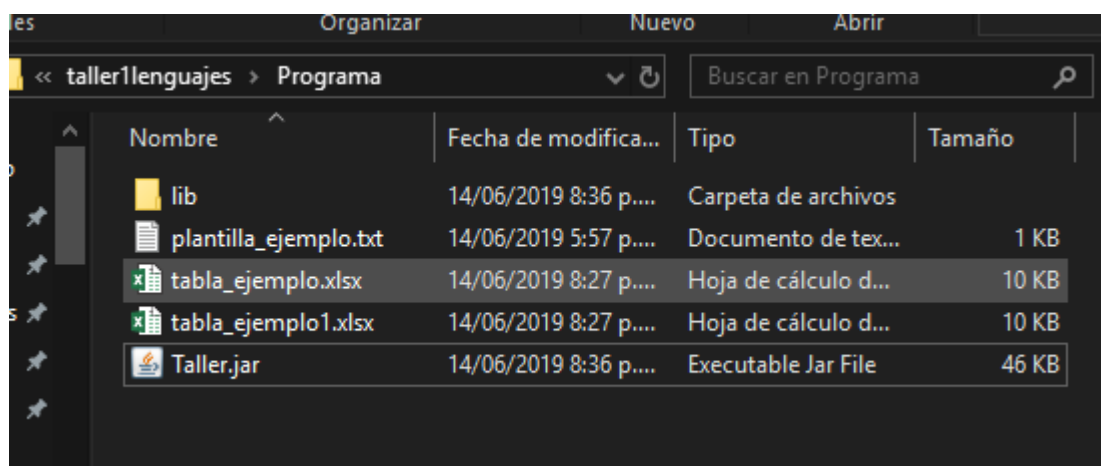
les Organizar Nuevo Abrir

« taller1lenguajes › Programa

Buscar en Programa

| Nombre | Fecha de modifica... | Tipo | Tamaño |
|---|---|---|---|
| lib | 14/06/2019 8:36 p.... | Carpeta de archivos | |
| plantilla_ejemplo.txt | 14/06/2019 5:57 p.... | Documento de tex... | 1 KB |
| tabla_ejemplo.xlsx | 14/06/2019 8:27 p.... | Hoja de cálculo d... | 10 KB |
| tabla_ejemplo1.xlsx | 14/06/2019 8:27 p.... | Hoja de cálculo d... | 10 KB |
| Taller.jar | 14/06/2019 8:36 p.... | Executable Jar File | 46 KB |

s